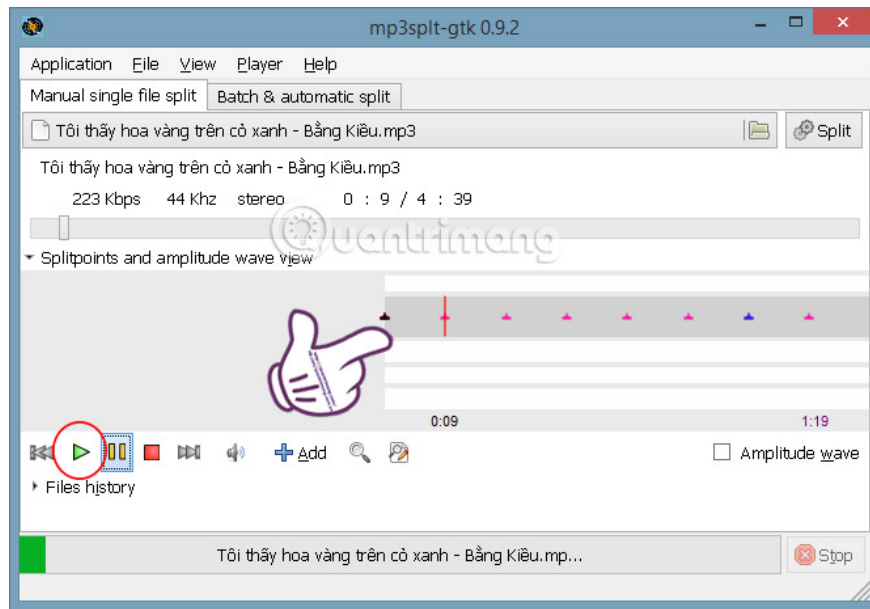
mp3splt-gtk 0.9.2

Application File View Player Help

Manual single file split | Batch & automatic split

Tôi thấy hoa vàng trên cỏ xanh - Bằng Kiều.mp3

Split

Tôi thấy hoa vàng trên cỏ xanh - Bằng Kiều.mp3

223 Kbps 44 Khz stereo 0 : 9 / 4 : 39

Splitpoints and amplitude wave view

quantrimang

0:09

1:19

Add

Amplitude wave

Files history

Tôi thấy hoa vàng trên cỏ xanh - Bằng Kiều.mp...

Stop